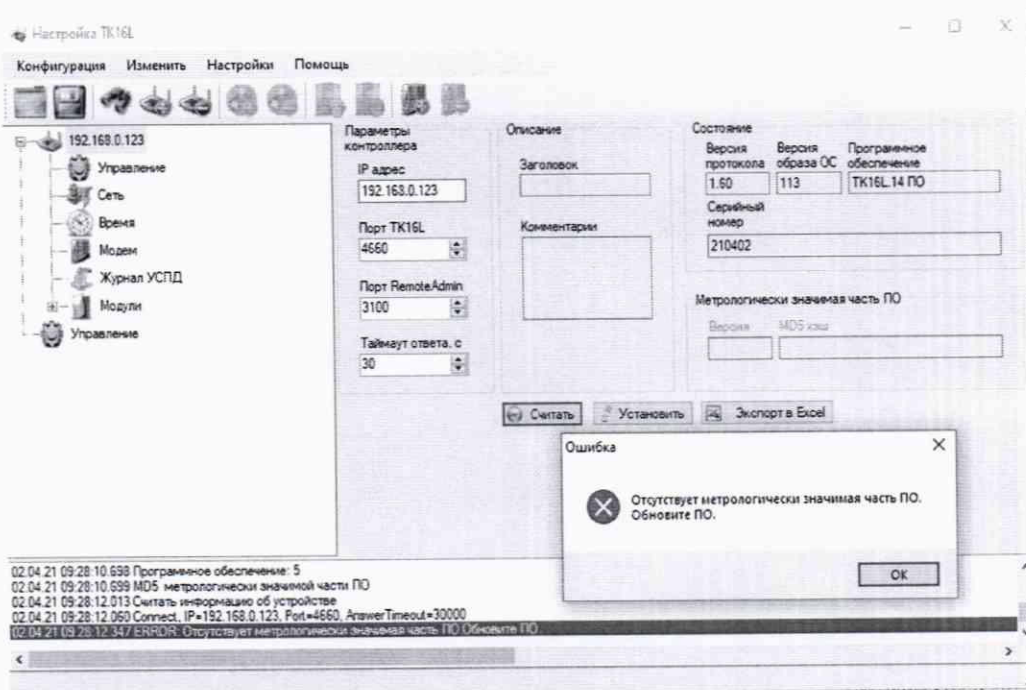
Настройка TK16L

Конфигурация Изменить Настройки Помощь

192.168.0.123
Управление
Сеть
Время
Модем
Журнал УСПД
Модули
Управление

Параметры контроллера
IP адрес
192.168.0.123
Порт TK16L
4660
Порт RemoteAdmin
3100
Таймаут ответа, с
30

Описание
Заголовок
Комментарии

Состояние
Версия протокола
1.60
Версия образа ОС
113
Программное обеспечение
TK16L.14 ПО
Серийный номер
210402

Метрологически значимая часть ПО
Версия
MD5 хэш

Считать Установить Экспорт в Excel

Ошибка
Отсутствует метрологически значимая часть ПО. Обновите ПО.
OK

02.04.21 09:28:10.698 Программное обеспечение: 5
02.04.21 09:28:10.699 MD5 метрологически значимой части ПО
02.04.21 09:28:12.013 Считать информацию об устройстве
02.04.21 09:28:12.060 Connect, IP=192.168.0.123, Port=4660, AnswerTimeout=30000
02.04.21 09:28:12.347 ERROR: Отсутствует метрологически значимая часть ПО Обновите ПО.